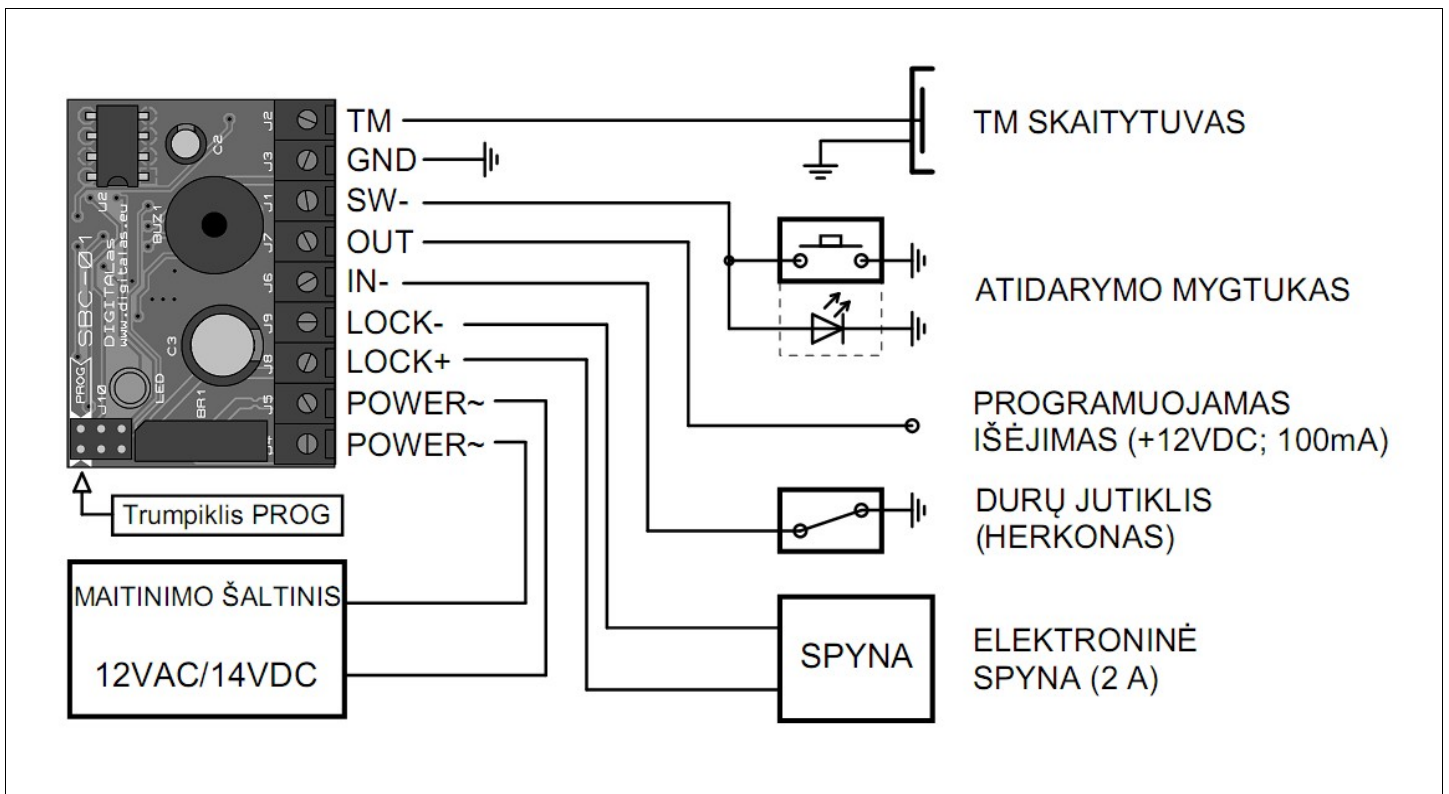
U2
C2
BUZ1
SBC-01
DIGITALas
www.digitalas.eu
C3
LED
BR1
PROG
J10
J2
J3
J1
J7
J6
J9
J8
J5
J4

TM
GND
SW-
OUT
IN-
LOCK-
LOCK+
POWER~
POWER~

TM SKAITYTUVAS

ATIDARYMO MYGTUKAS

PROGRAMUOJAMAS IŠĖJIMAS (+12VDC; 100mA)

DURŲ JUTIKLIS (HERKONAS)

SPYNA

ELEKTRONINĖ SPYNA (2 A)

Trumpiklis PROG

MAITINIMO ŠALTINIS

12VAC/14VDC